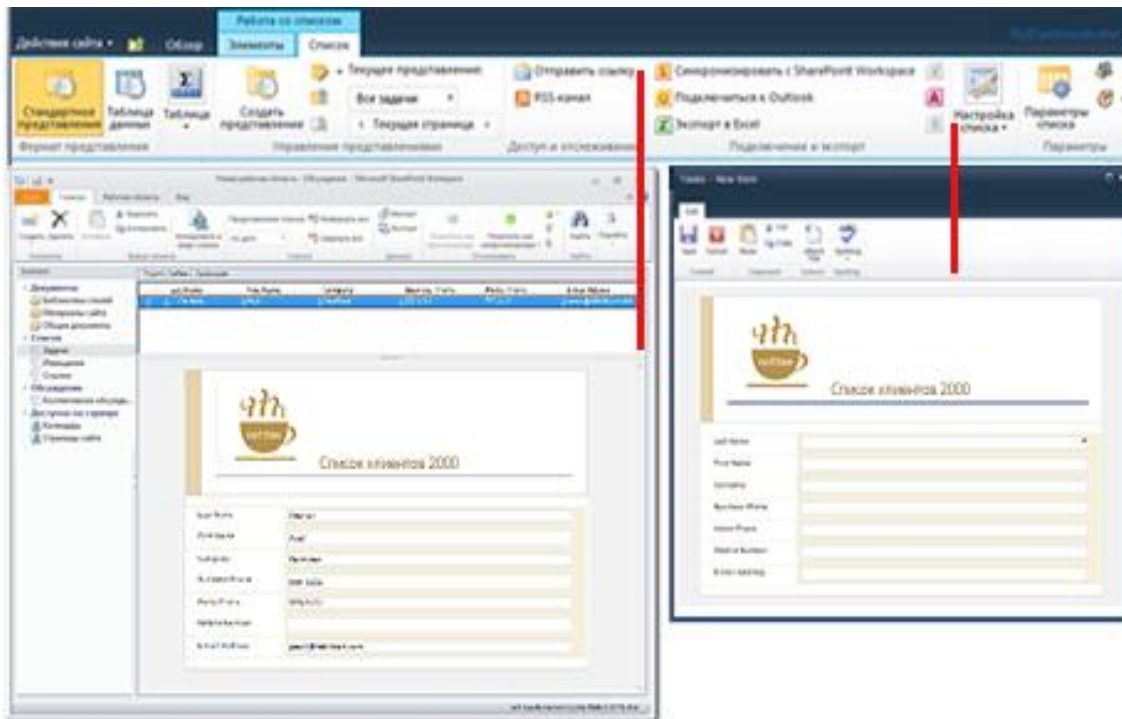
Работа со списками
Действия сайта • Обзор Элементы Список

Стандартное представление Таблица данных Таблица Создать представление Текущее представление: Все задачи Текущая страница Формат представления Управление представлениями

Отправить ссылку RSS-канал Доступ и отслеживание

Синхронизировать с SharePoint Workspace Подключиться к Outlook Экспорт в Excel Подключения и экспорт

Настройка списка Параметры списка Параметры

Список клиентов 2000

Last Name
First Name
Company
Business Phone
Mobile Phone
Mobile Number
E-mail Address

Список клиентов 2000

Last Name
First Name
Company
Business Phone
Home Phone
Mobile Number
E-mail Address